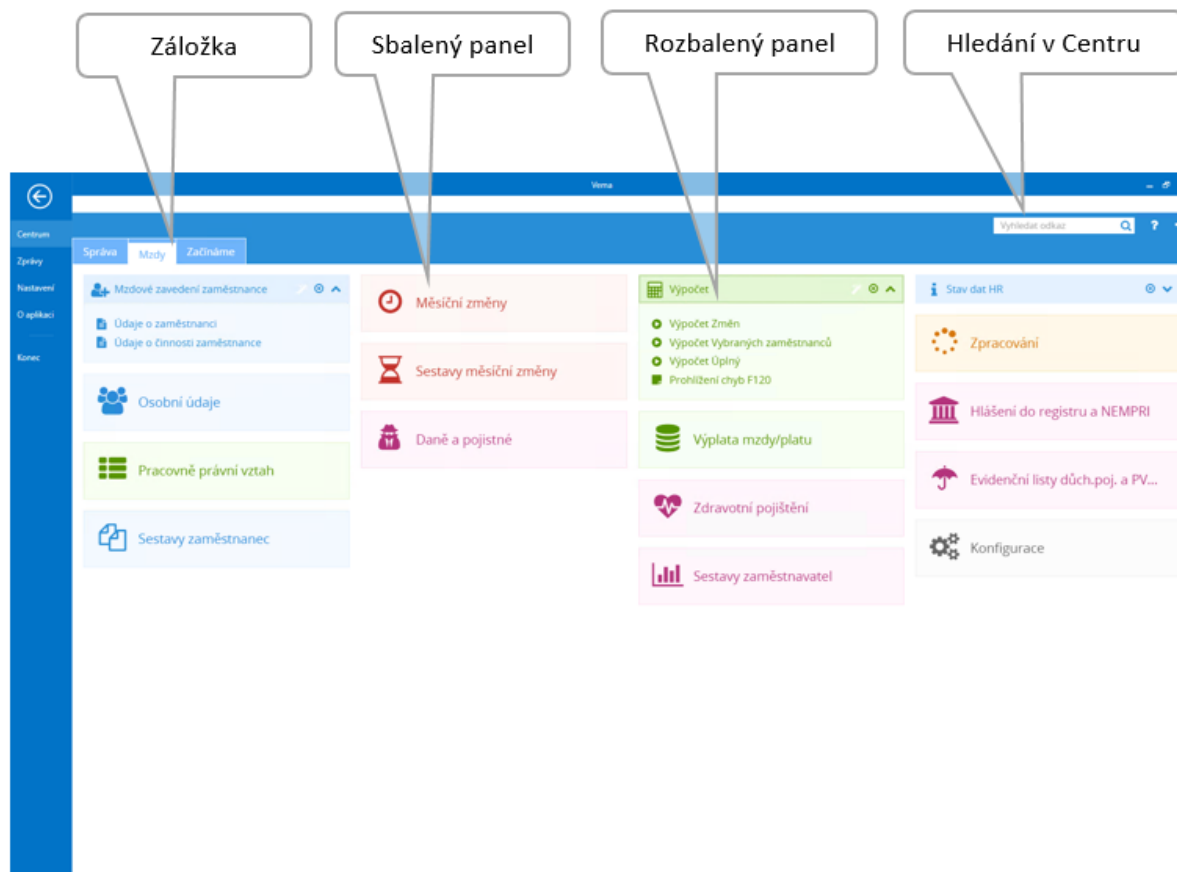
Záložka

Sbalený panel

Rozbalený panel

Hledání v Centru

Vema

Centrum
Zprávy
Nastavení
O aplikaci
Konec

Vyhledat odkaz

?

Správa
Mzdy
Začínáme

Mzdové zavedení zaměstnance
Údaje o zaměstnanci
Údaje o činnosti zaměstnance

Osobní údaje

Pracovně právní vztah

Sestavy zaměstnanec

Měsíční změny

Sestavy měsíční změny

Daně a pojistné

Výpočet
Výpočet Změn
Výpočet Vybraných zaměstnanců
Výpočet Úplný
Prohlížení chyb F120

Výplata mzdy/platu

Zdravotní pojištění

Sestavy zaměstnavatel

Stav dat HR

Zpracování

Hlášení do registru a NEMPRI

Evidenční listy důch.poj. a PV...

Konfigurace